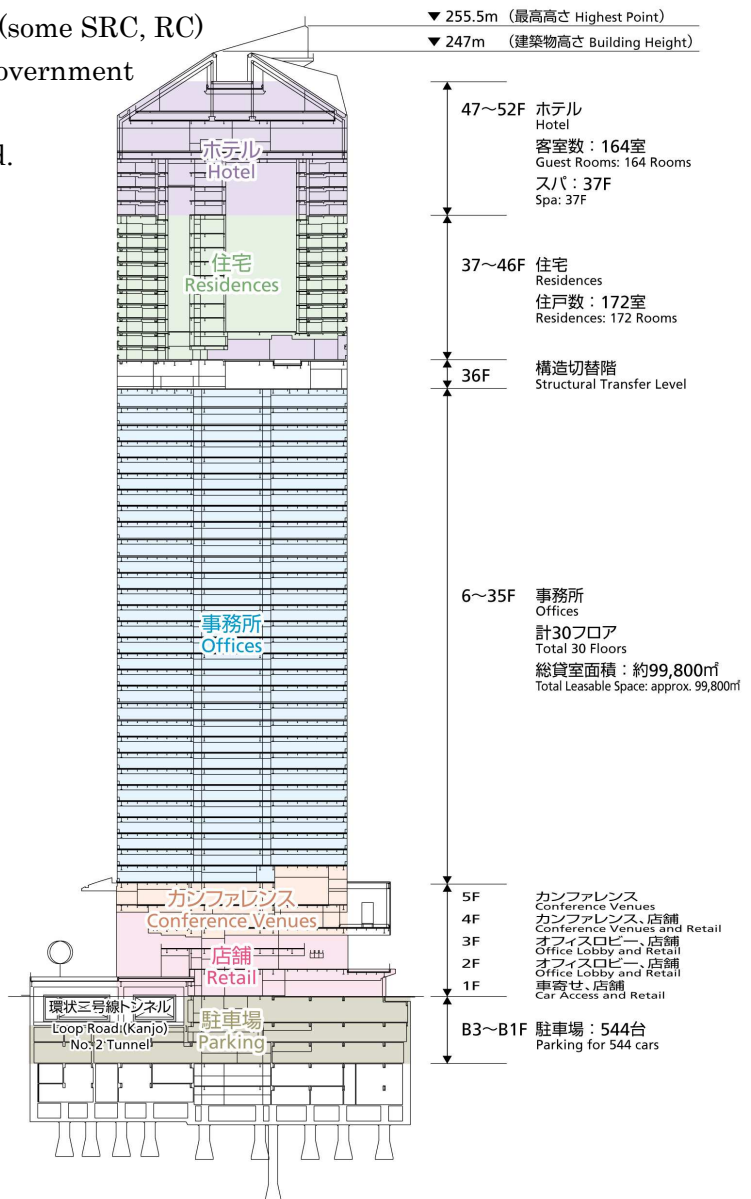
(some SRC, RC)
overnment
d.

▼ 255.5m（最高高さ Highest Point）
▼ 247m （建築物高さ Building Height）

ホテル
Hotel

住宅
Residences

事務所
Offices

カンファレンス
Conference Venues

店舗
Retail

環状三号線トンネル
Loop Road (Kanjo) No. 2 Tunnel

駐車場
Parking

47～52F ホテル
Hotel
客室数：164室
Guest Rooms: 164 Rooms
スパ：37F
Spa: 37F

37～46F 住宅
Residences
住戸数：172室
Residences: 172 Rooms

36F 構造切替階
Structural Transfer Level

6～35F 事務所
Offices
計30フロア
Total 30 Floors
総貸室面積：約99,800㎡
Total Leasable Space: approx. 99,800㎡

5F カンファレンス
Conference Venues
4F カンファレンス、店舗
Conference Venues and Retail
3F オフィスロビー、店舗
Office Lobby and Retail
2F オフィスロビー、店舗
Office Lobby and Retail
1F 車寄せ、店舗
Car Access and Retail

B3～B1F 駐車場：544台
Parking for 544 cars